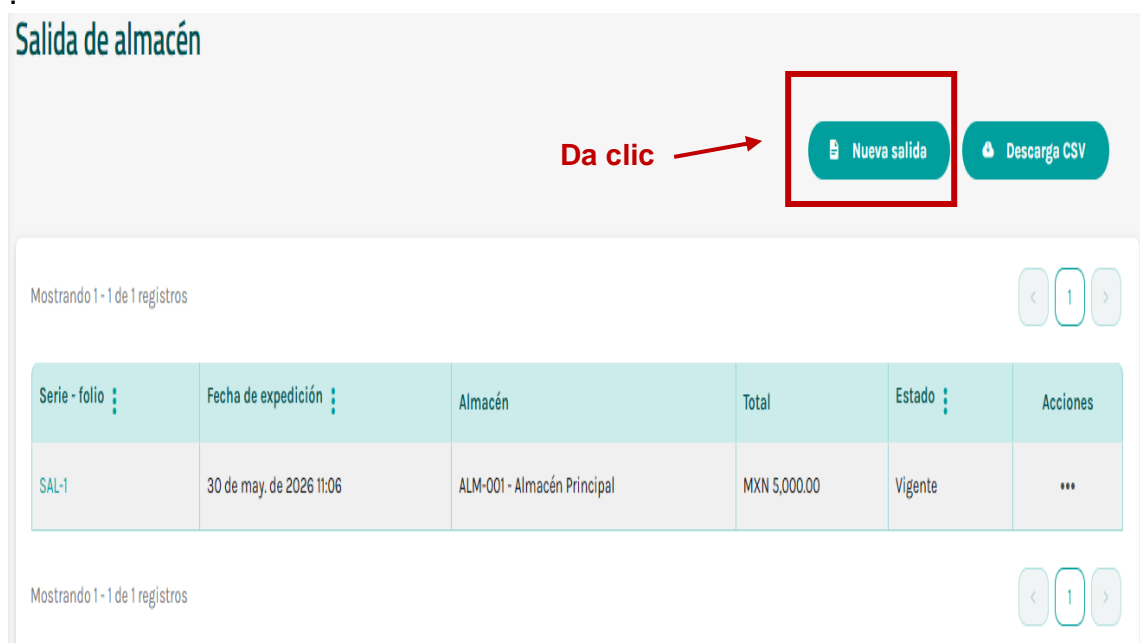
Salida de almacén

Da clic

Nueva salida

Descarga CSV

Mostrando 1 - 1 de 1 registros

‹ 1 ›

| Serie - folio | Fecha de expedición | Almacén | Total | Estado | Acciones |
|---|---|---|---|---|---|
| SAL-1 | 30 de may. de 2026 11:06 | ALM-001 - Almacén Principal | MXN 5,000.00 | Vigente | ••• |

Mostrando 1 - 1 de 1 registros

‹ 1 ›